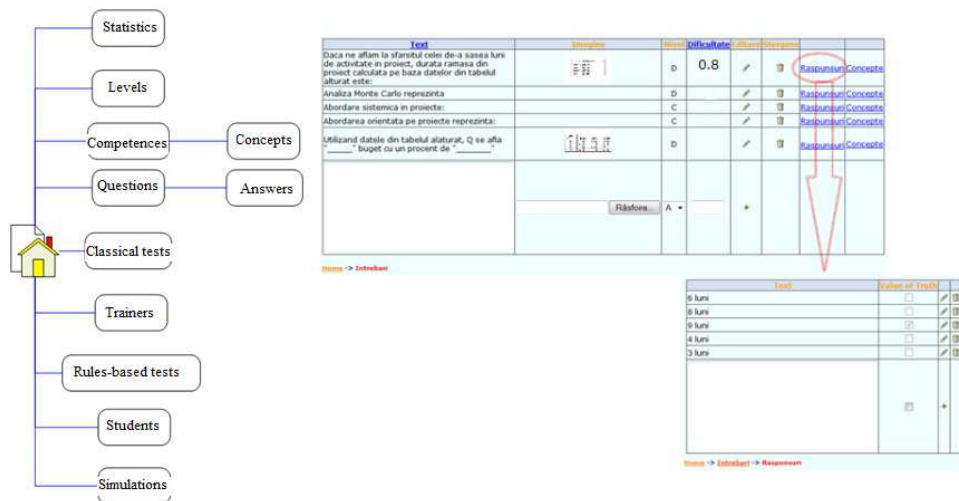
Statistics

Levels

Competences

Concepts

Questions

Answers

Classical tests

Trainers

Rules-based tests

Students

Simulations

| Text | Imagine | Nivel | Dificultate | Editare | Stergere | | |
|---|---|---|---|---|---|---|---|
| Daca ne aflam la sfarsitul celei de-a sasea luni de activitate in proiect, durata ramasa din proiect calculata pe baza datelor din tabelul alturat este: | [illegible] | D | 0.8 | | | Raspunsuri | Concepte |
| Analiza Monte Carlo reprezinta | | D | | | | Raspunsuri | Concepte |
| Abordare sistemica in proiecte: | | C | | | | Raspunsuri | Concepte |
| Abordarea orientata pe proiecte reprezinta: | | C | | | | Raspunsuri | Concepte |
| Utilizand datele din tabelul alaturat, Q se afla "______" buget cu un procent de "______" | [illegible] | D | | | | Raspunsuri | Concepte |
| | Răsfoire... | A | | + | | | |

Home -> Intrebari

| Text | Value of Truth | |
|---|---|---|
| 6 luni | | |
| 8 luni | | |
| 9 luni | | |
| 4 luni | | |
| 3 luni | | |
| | | + |

Home -> Intrebari -> Raspunsuri